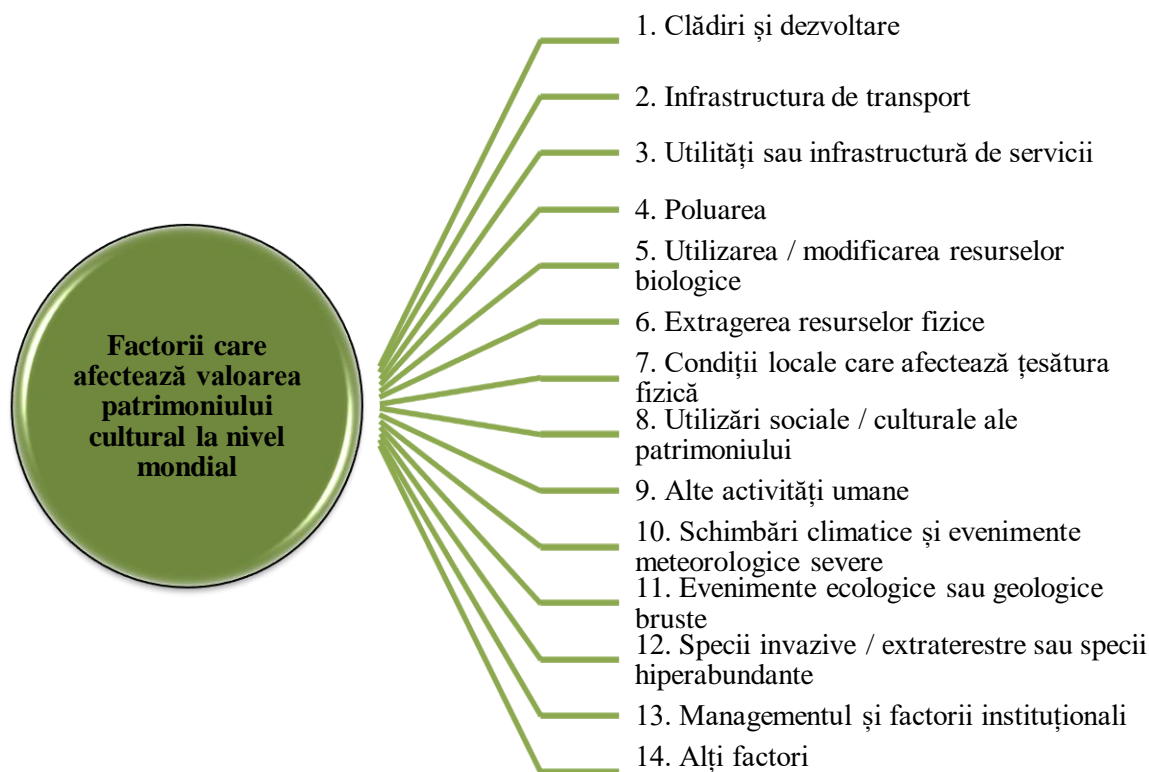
Factorii care afectează valoarea patrimoniului cultural la nivel mondial

1. Clădiri și dezvoltare

2. Infrastructura de transport

3. Utilități sau infrastructură de servicii

4. Poluarea

5. Utilizarea / modificarea resurselor biologice

6. Extragerea resurselor fizice

7. Condiții locale care afectează țesătura fizică

8. Utilizări sociale / culturale ale patrimoniului

9. Alte activități umane

10. Schimbări climatice și evenimente meteorologice severe

11. Evenimente ecologice sau geologice bruste

12. Specii invazive / extraterestre sau specii hiperabundante

13. Managementul și factorii instituționali

14. Alți factori